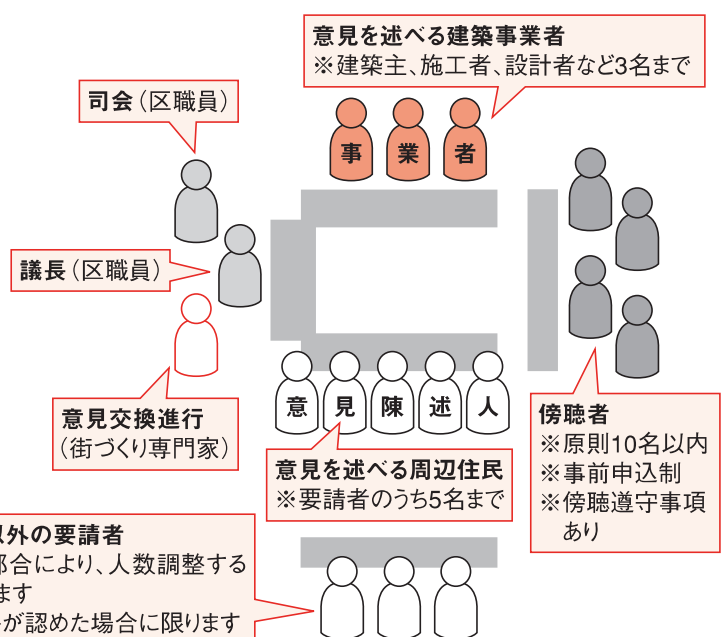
意見を述べる建築事業者
※建築主、施工者、設計者など3名まで

司会（区職員）

事 業 者

議長（区職員）

意見交換進行
（街づくり専門家）

意 見 陳 述 人

意見を述べる周辺住民
※要請者のうち5名まで

傍聴者
※原則10名以内
※事前申込制
※傍聴遵守事項あり

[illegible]以外の要請者
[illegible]都合により、人数調整する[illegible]ます
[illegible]が認めた場合に限ります